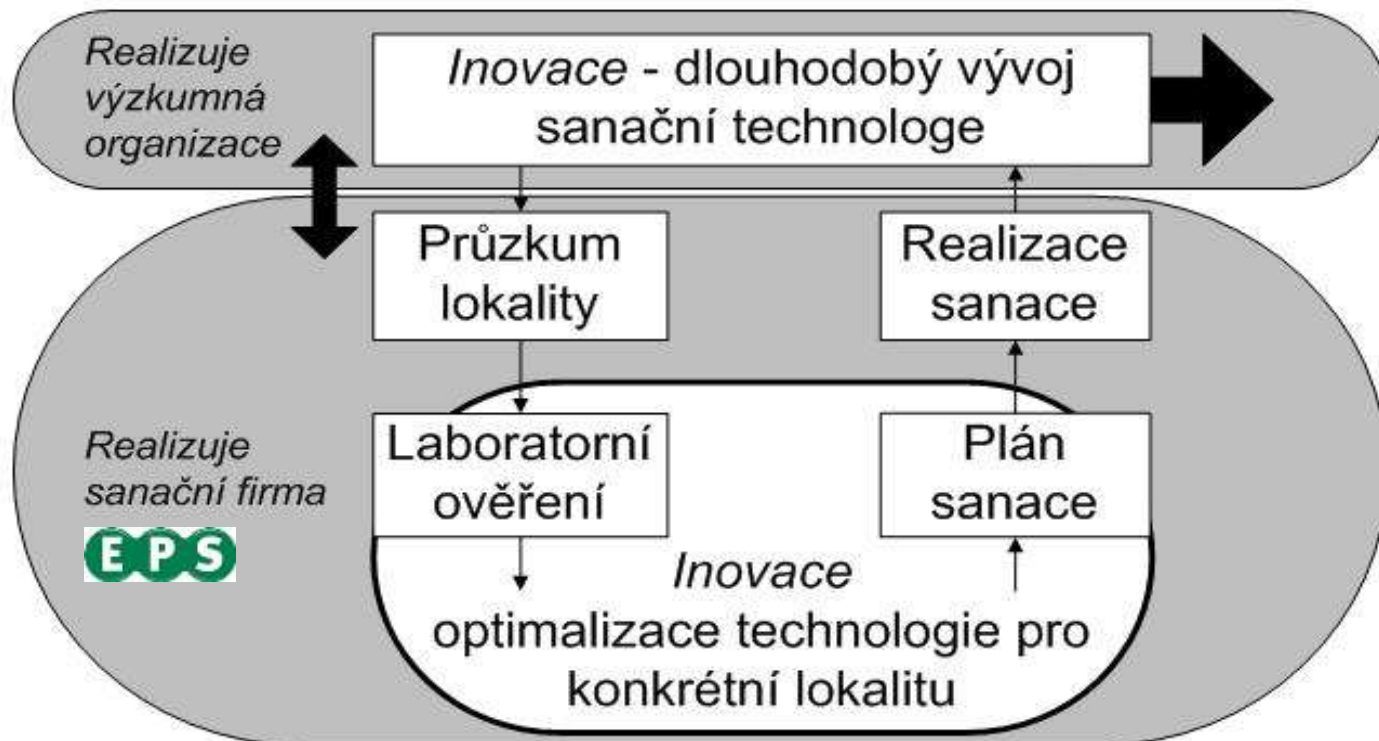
Realizuje výzkumná organizace

Inovace - dlouhodobý vývoj sanační technologe

Průzkum lokality

Realizace sanace

Realizuje sanační firma

EPS

Laboratorní ověření

Plán sanace

Inovace
optimalizace technologie pro konkrétní lokalitu